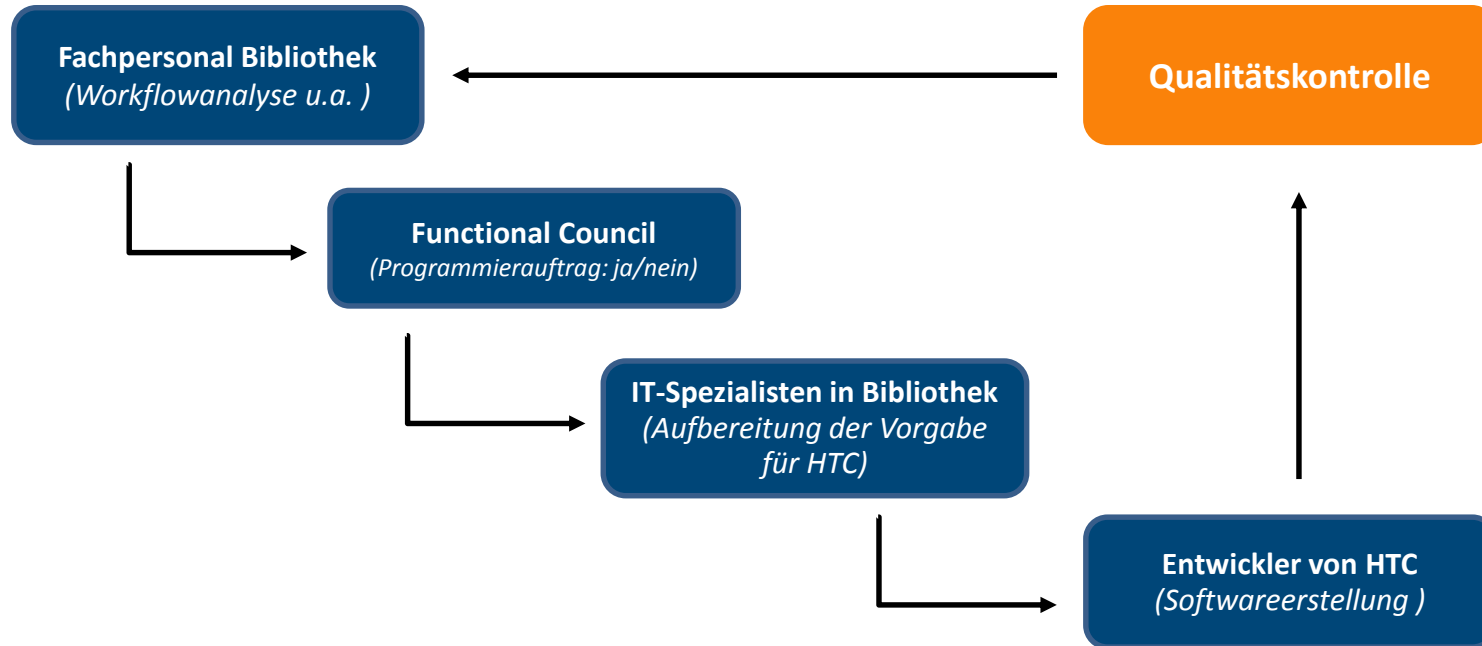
Fachpersonal Bibliothek
(Workflowanalyse u.a. )

Qualitätskontrolle

Functional Council
(Programmierauftrag: ja/nein)

IT-Spezialisten in Bibliothek
(Aufbereitung der Vorgabe für HTC)

Entwickler von HTC
(Softwareerstellung )